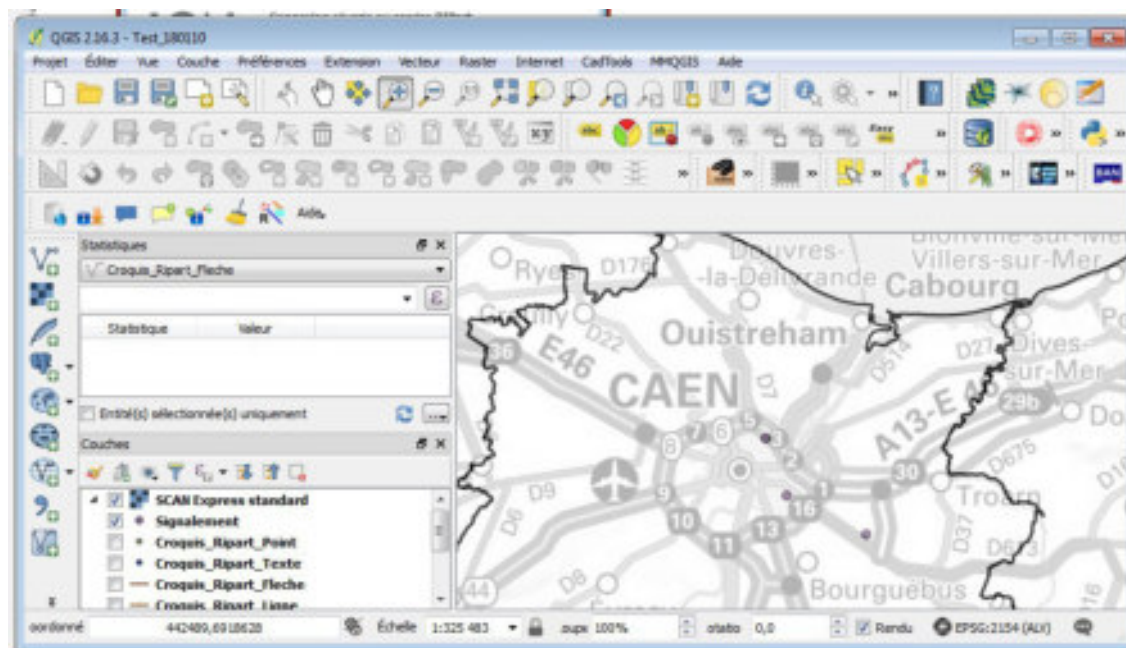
QGIS 2.16.3 - Test_180110

Projet Éditer Vue Couche Préférences Extension Vecteur Raster Internet CadTools MMQGIS Aide

Aide

Statistiques
Croquis_Ripart_Fleche
Statistique Valeur
Entité(s) sélectionnée(s) uniquement

Couches
SCAN Express standard
Signalement
Croquis_Ripart_Point
Croquis_Ripart_Texte
Croquis_Ripart_Fleche
Croquis_Ripart_Ligne

Ryes D176 Douvres-la-Délivrande Villers-sur-Mer Cabourg Ouistreham CAEN E46 A13-E46 Dives-sur-Mer Troarn Bourguébus D9 D675 D37 D513 D7 D22 D8 D675 36 30 29b 16 13 11 10 9 8 7 6 5 3 2 1 44

oordonné 442489,6918628 Échelle 1:325 483 oupe 100% otatio 0,0 Rendu EPSG:2154 (ALX)